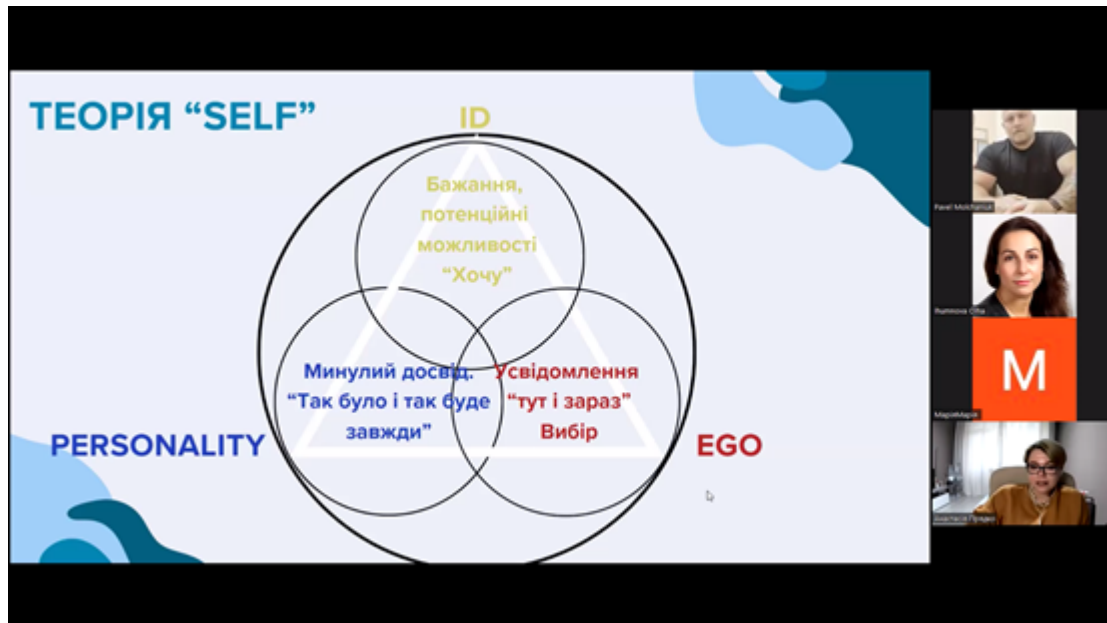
ТЕОРІЯ "SELF"

ID

Бажання, потенційні можливості "Хочу"

Минулий досвід. "Так було і так буде завжди"

Усвідомлення "тут і зараз" Вибір

PERSONALITY

EGO

Pavel Molchanov

Рыпнова Olha

M

МаріяМарія

Анастасія Прядко